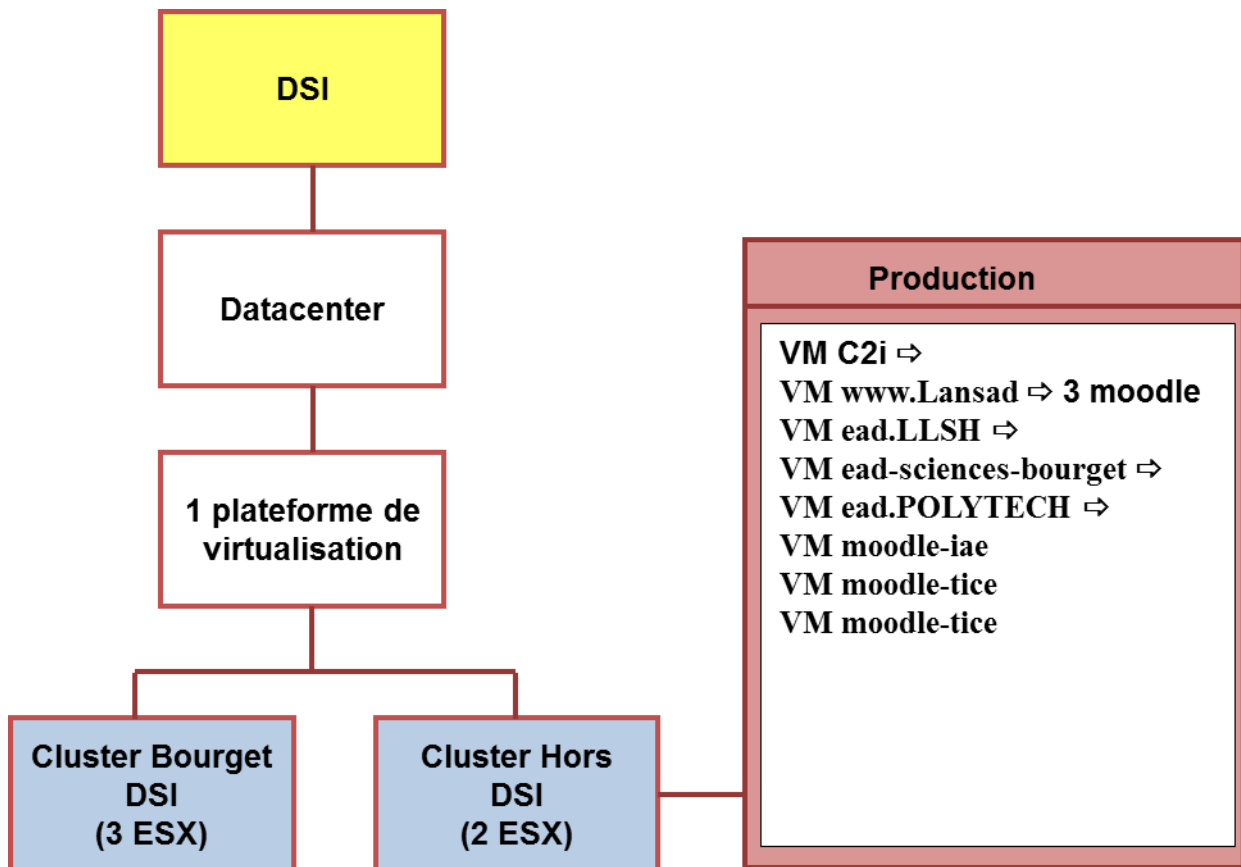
DSI

Datacenter

1 plateforme de virtualisation

Cluster Bourget DSI (3 ESX)

Cluster Hors DSI (2 ESX)

Production

VM C2i ⇨
VM www.Lansad ⇨ 3 moodle
VM ead.LLSH ⇨
VM ead-sciences-bourget ⇨
VM ead.POLYTECH ⇨
VM moodle-iae
VM moodle-tice
VM moodle-tice